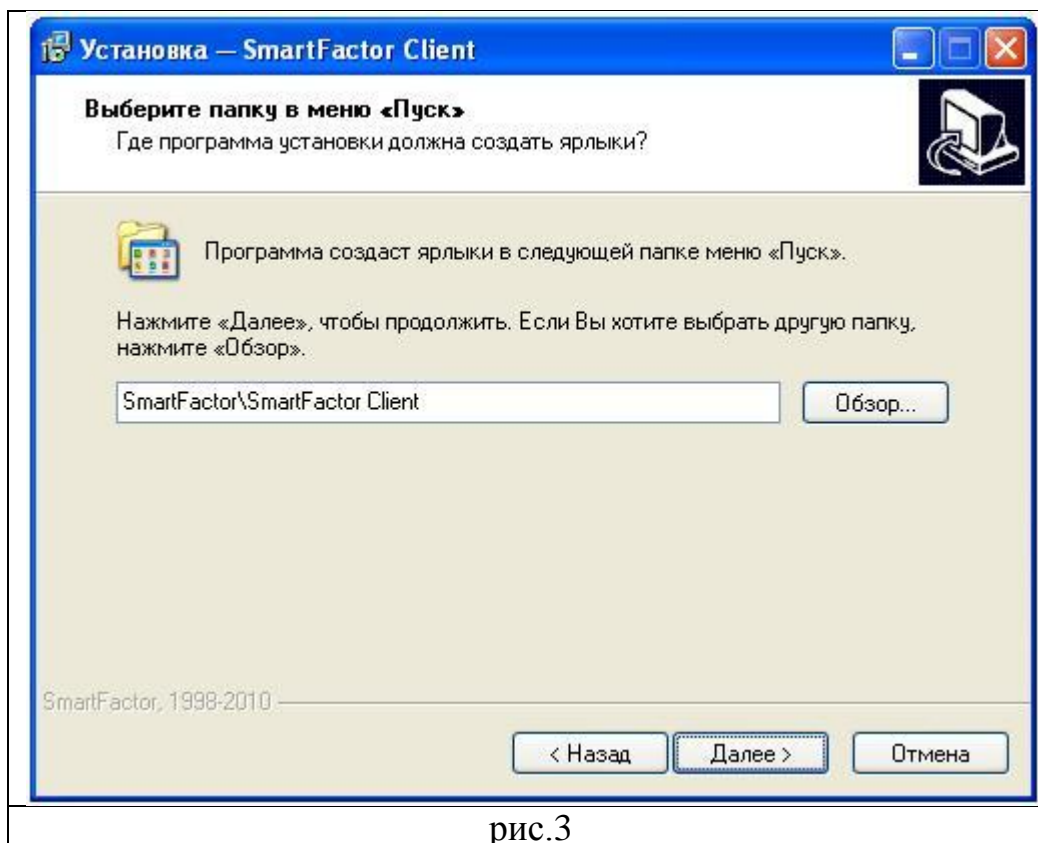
Установка — SmartFactor Client

Выберите папку в меню «Пуск»
Где программа установки должна создать ярлыки?

Программа создаст ярлыки в следующей папке меню «Пуск».

Нажмите «Далее», чтобы продолжить. Если Вы хотите выбрать другую папку, нажмите «Обзор».

SmartFactor\SmartFactor Client

Обзор...

SmartFactor, 1998-2010

< Назад

Далее >

Отмена

рис.3